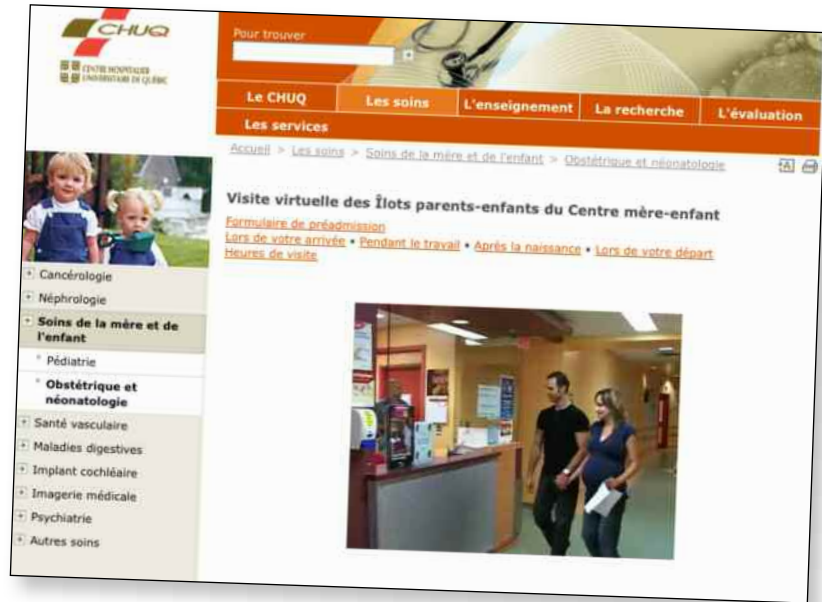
CHUQ
CENTRE HOSPITALIER UNIVERSITAIRE DE QUÉBEC

Pour trouver

Le CHUQ
Les soins
L'enseignement
La recherche
L'évaluation
Les services

Accueil > Les soins > Soins de la mère et de l'enfant > Obstétrique et néonatologie

Cancérologie
Néphrologie
Soins de la mère et de l'enfant
Pédiatrie
Obstétrique et néonatologie
Santé vasculaire
Maladies digestives
Implant cochléaire
Imagerie médicale
Psychiatrie
Autres soins

Visite virtuelle des Îlots parents-enfants du Centre mère-enfant

Formulaire de préadmission
Lors de votre arrivée • Pendant le travail • Après la naissance • Lors de votre départ
Heures de visite